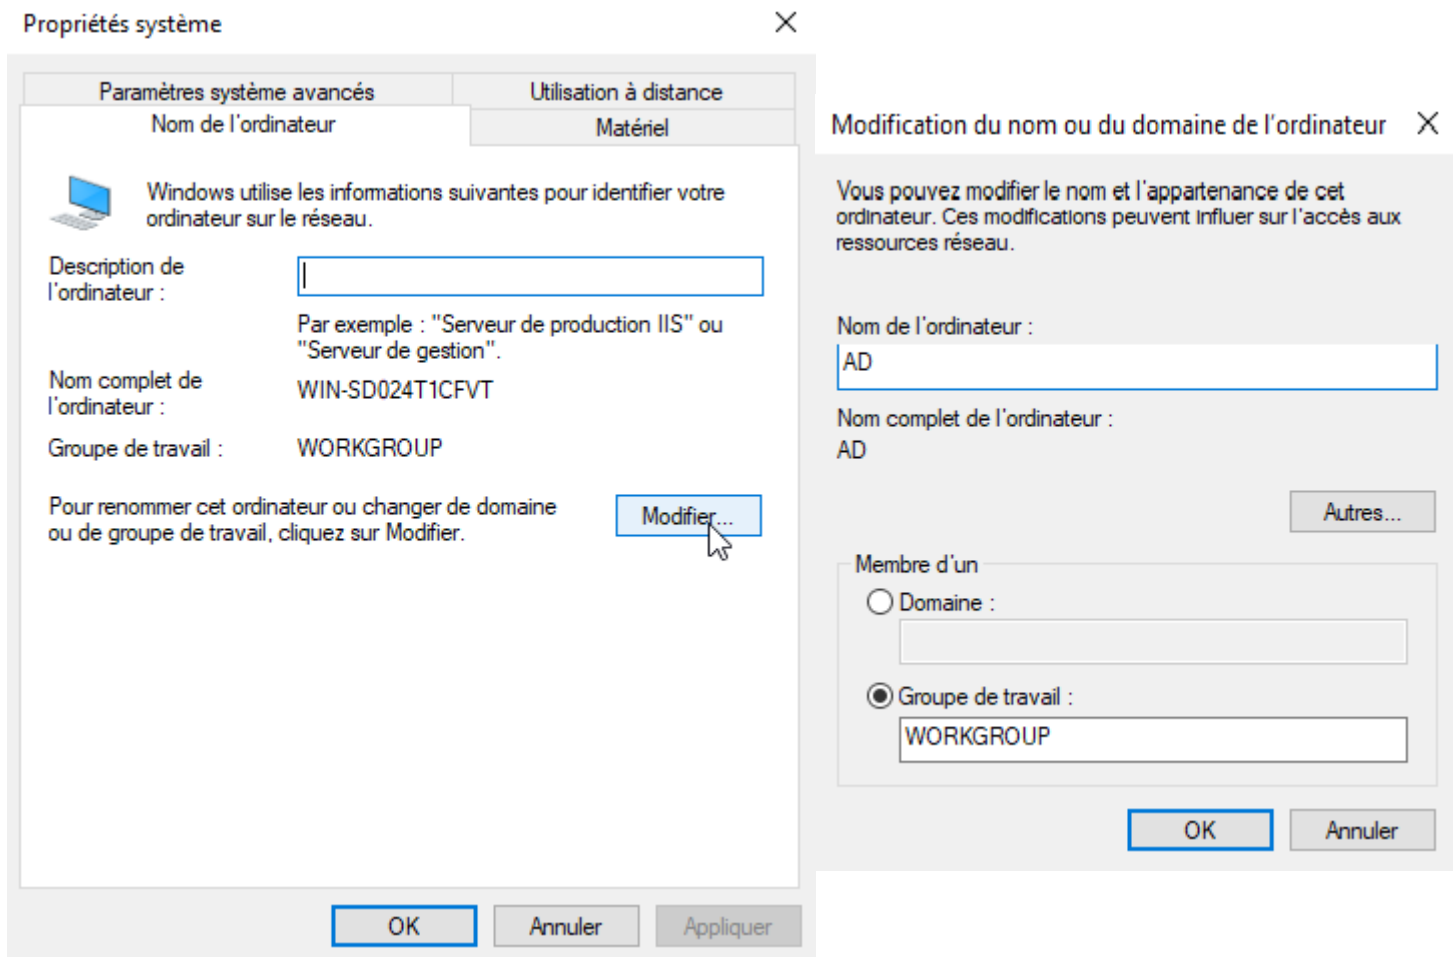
Propriétés système

Paramètres système avancés | Utilisation à distance
Nom de l'ordinateur | Matériel

Windows utilise les informations suivantes pour identifier votre ordinateur sur le réseau.

Description de l'ordinateur :

Par exemple : "Serveur de production IIS" ou "Serveur de gestion".

Nom complet de l'ordinateur : WIN-SD024T1CFVT

Groupe de travail : WORKGROUP

Pour renommer cet ordinateur ou changer de domaine ou de groupe de travail, cliquez sur Modifier.

Modifier...

OK Annuler Appliquer

Modification du nom ou du domaine de l'ordinateur

Vous pouvez modifier le nom et l'appartenance de cet ordinateur. Ces modifications peuvent influer sur l'accès aux ressources réseau.

Nom de l'ordinateur :
AD

Nom complet de l'ordinateur :
AD

Autres...

Membre d'un
Domaine :

Groupe de travail :
WORKGROUP

OK Annuler